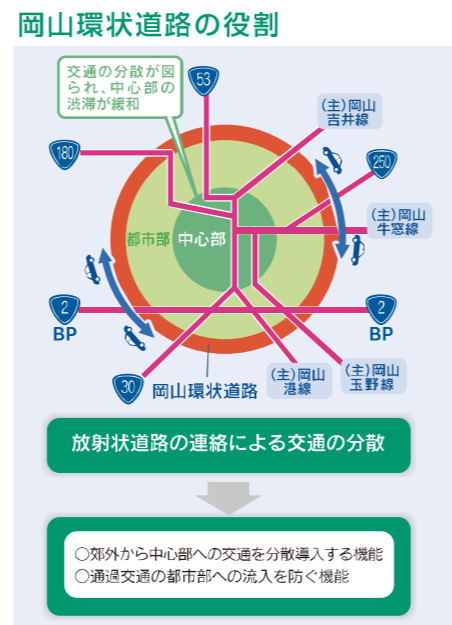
岡山環状道路の役割

交通の分散が図られ、中心部の渋滞が緩和

53

(主)岡山吉井線

180

250

(主)岡山牛窓線

都市部

中心部

2

BP

2

BP

30

岡山環状道路

(主)岡山港線

(主)岡山玉野線

放射状道路の連絡による交通の分散

○郊外から中心部への交通を分散導入する機能
○通過交通の都市部への流入を防ぐ機能